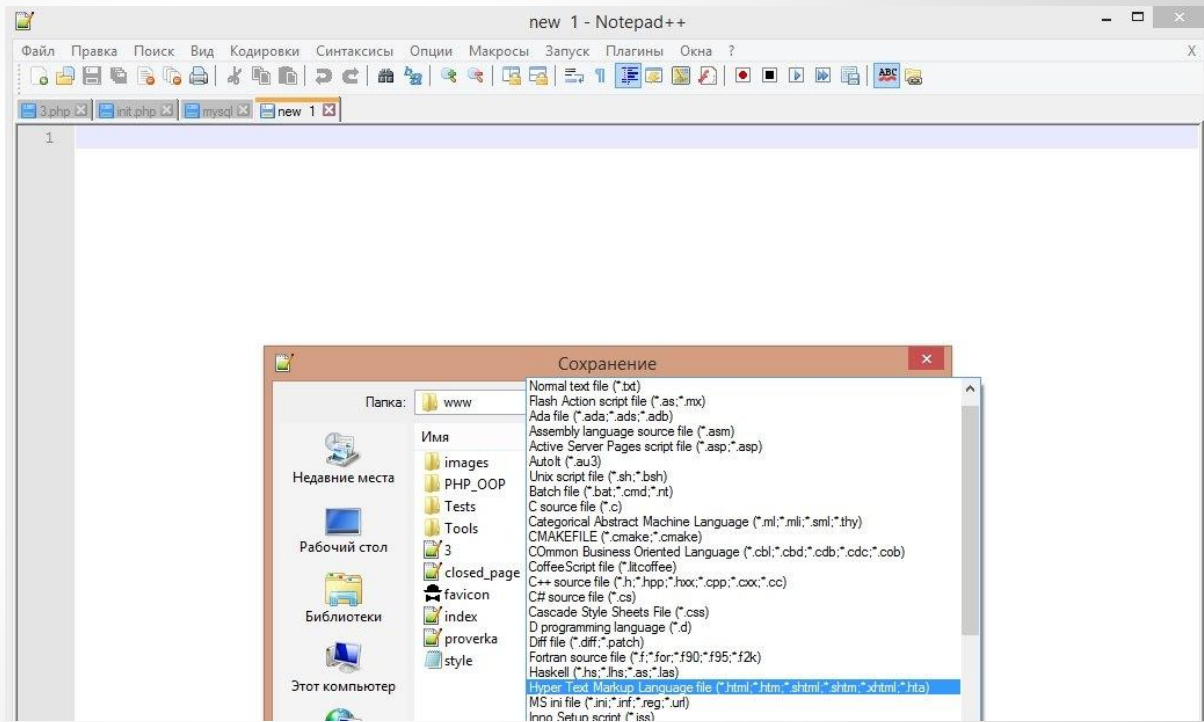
new 1 - Notepad++

Файл Правка Поиск Вид Кодировки Синтаксисы Опции Макросы Запуск Плагины Окна ?

X

3.php init.php mysql new 1

1

Сохранение

Папка: www

Имя

images
PHP_OOP
Tests
Tools
3
closed_page
favicon
index
proverka
style

Недавние места
Рабочий стол
Библиотеки
Этот компьютер

Normal text file (*.txt)
Flash Action script file (*.as;*.mx)
Ada file (*.ada;*.ads;*.adb)
Assembly language source file (*.asm)
Active Server Pages script file (*.asp;*.asp)
AutoIt (*.au3)
Unix script file (*.sh;*.bsh)
Batch file (*.bat;*.cmd;*.nt)
C source file (*.c)
Categorical Abstract Machine Language (*.ml;*.mli;*.sml;*.thy)
CMAKEFILE (*.cmake;*.cmake)
COmmon Business Oriented Language (*.cbl;*.cbd;*.cdb;*.cdc;*.cob)
CoffeeScript file (*.litcoffee)
C++ source file (*.h;*.hpp;*.hxx;*.cpp;*.cxx;*.cc)
C# source file (*.cs)
Cascade Style Sheets File (*.css)
D programming language (*.d)
Diff file (*.diff;*.patch)
Fortran source file (*.f;*.for;*.f90;*.f95;*.f2k)
Haskell (*.hs;*.lhs;*.as;*.las)
Hyper Text Markup Language file (*.html;*.htm;*.shtml;*.shtm;*.xhtml;*.hta)
MS ini file (*.ini;*.inf;*.reg;*.url)
Inno Setup script (*.iss)